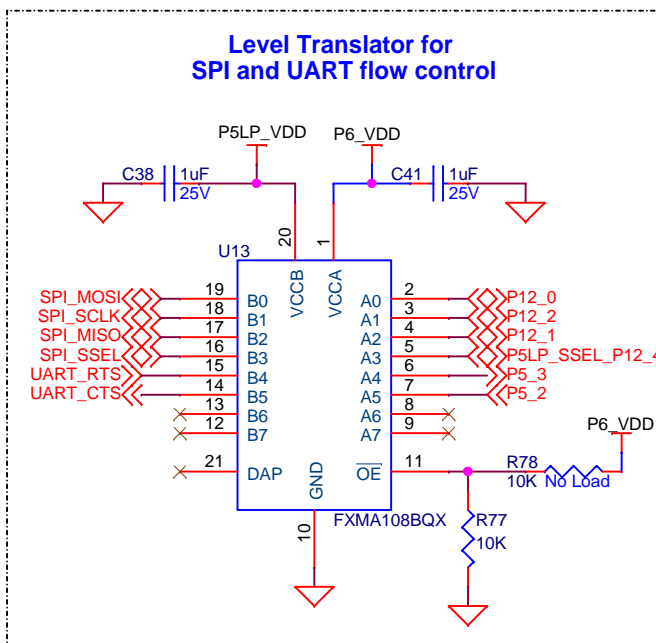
Level Translator for
SPI and UART flow control

P5LP_VDD
P6_VDD
C38
1uF
25V
C41
1uF
25V
U13
20
1
VCCB
VCCA
SPI_MOSI 19 B0
SPI_SCLK 18 B1
SPI_MISO 17 B2
SPI_SSEL 16 B3
UART_RTS 15 B4
UART_CTS 14 B5
13 B6
12 B7
21 DAP
A0 2 P12_0
A1 3 P12_2
A2 4 P12_1
A3 5 P5LP_SSEL_P12_4
A4 6 P5_3
A5 7 P5_2
A6 8
A7 9
$\overline{OE}$ 11
GND
10
FXMA108BQX
P6_VDD
R78
10K No Load
R77
10K